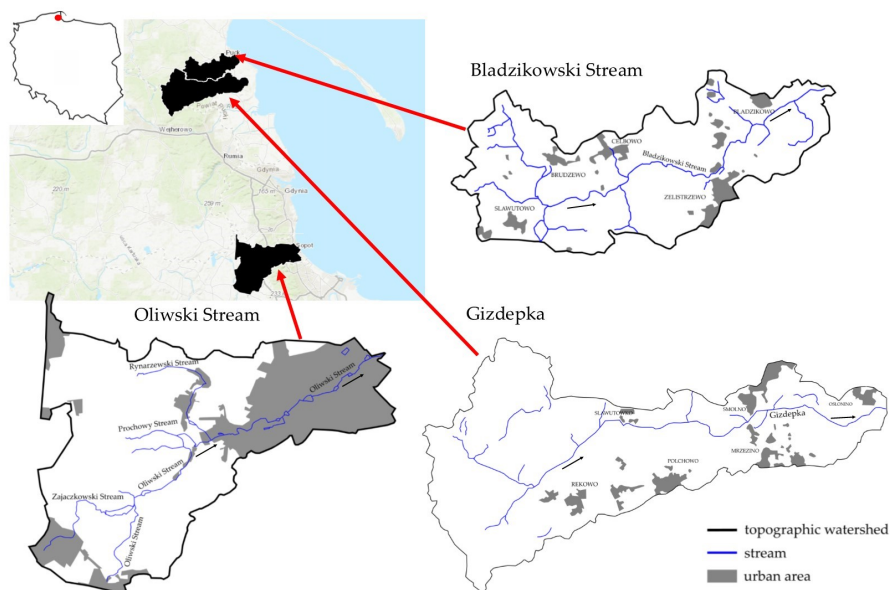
Puck
Wejherowo
Rumia
Gdynia
Sopot

Bladzikowski Stream
CELBOWO
BLADZIKOWO
BRUDZEWO
Bladzikowski Stream
SLAWUTOWO
ZELISTRZEWO

Oliwski Stream
Rynarzewski Stream
Oliwski Stream
Prochowy Stream
Oliwski Stream
Zajaczkowski Stream
Oliwski Stream

Gizdepka
SLAWUTOWO
SMOLNO
Gizdepka
OSLONINO
POLCHOWO
MRZEZINO
REKOWO

topographic watershed
stream
urban area